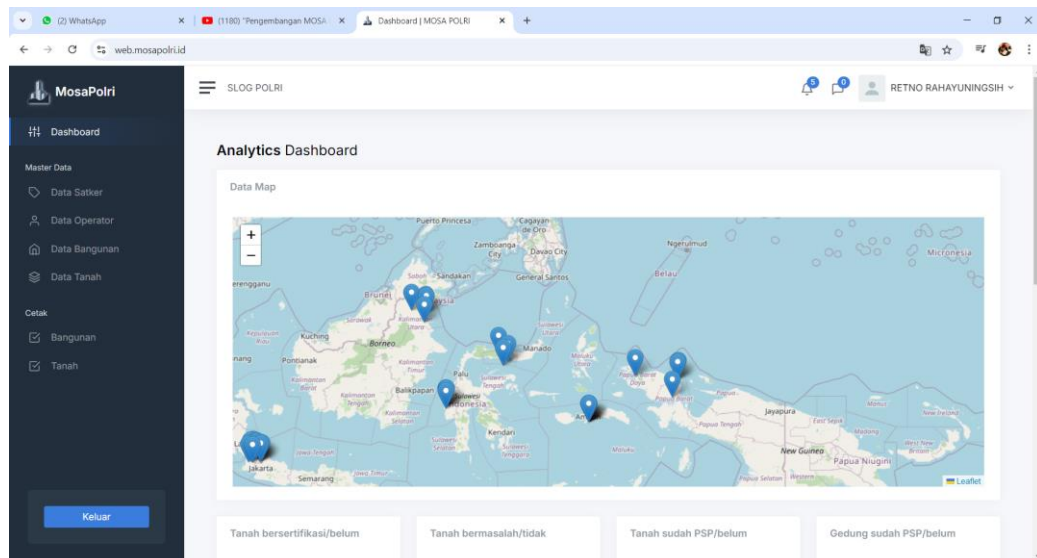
(2) WhatsApp
(1180) "Pengembangan MOSA
Dashboard | MOSA POLRI
web.mosapolri.id

MosaPolri
SLOG POLRI
5
0
RETNO RAHAYUNINGSIH

Dashboard
Master Data
Data Satker
Data Operator
Data Bangunan
Data Tanah
Cetak
Bangunan
Tanah

Keluar

Analytics Dashboard

Data Map

+
−
Puerto Princesa
Cagayan de Oro
Zamboanga City
Davao City
General Santos
Ngerulmud
Belau
Micronesia
Sandakan
Sabah
erengganu
Brunei
Malaysia
Sarawak
Kuching
Borneo
Pontianak
Manado
Palu
Balikpapan
Indonesia
Kendari
Ambon
Maluku
Papua Barat Daya
Papua Barat
Papua
Jayapura
Papua Tengah
New Guinea
Papua Niugini
Jakarta
Semarang
Jawa Tengah
Jawa Timur
Leaflet

Tanah bersertifikasi/belum
Tanah bermasalah/tidak
Tanah sudah PSP/belum
Gedung sudah PSP/belum